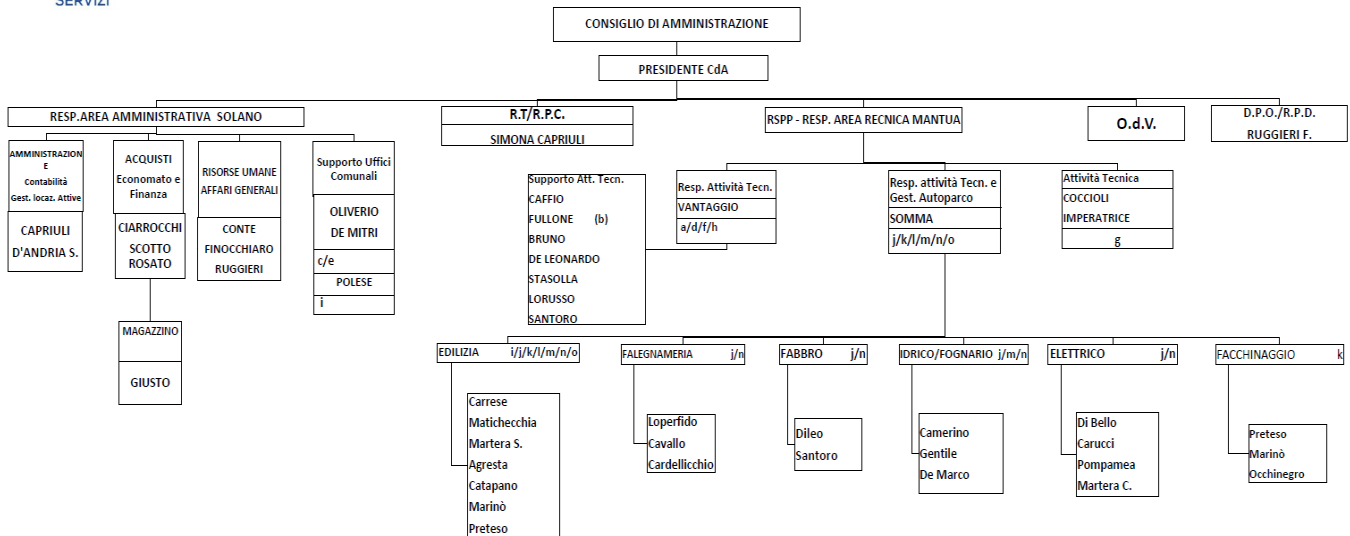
SERVIZI

CONSIGLIO DI AMMINISTRAZIONE

PRESIDENTE CdA

RESP.AREA AMMINISTRATIVA SOLANO

R.T/R.P.C.
SIMONA CAPRIULI

RSPP - RESP. AREA RECNICA MANTUA

O.d.V.

D.P.O./R.P.D.
RUGGIERI F.

AMMINISTRAZIONE E Contabilità Gest. locaz. Attive
CAPRIULI
D'ANDRIA S.

ACQUISTI Economato e Finanza
CIARROCCHI
SCOTTO
ROSATO

MAGAZZINO
GIUSTO

RISORSE UMANE AFFARI GENERALI
CONTE
FINOCCHIARO
RUGGIERI

Supporto Uffici Comunali
OLIVERIO
DE MITRI
c/e
POLESE
i

Supporto Att. Tecn.
CAFFIO
FULLONE (b)
BRUNO
DE LEONARDO
STASOLLA
LORUSSO
SANTORO

Resp. Attività Tecn.
VANTAGGIO
a/d/f/h

Resp. attività Tecn. e Gest. Autoparco
SOMMA
j/k/l/m/n/o

Attività Tecnica
COCCIOLI
IMPERATRICE
g

EDILIZIA i/j/k/l/m/n/o
Carrese
Matichecchia
Martera S.
Agresta
Catapano
Marinò
Preteso

FALEGNAMERIA j/n
Loperfido
Cavallo
Cardellicchio

FABBRO j/n
Dileo
Santoro

IDRICO/FOGNARIO j/m/n
Camerino
Gentile
De Marco

ELETTRICO j/n
Di Bello
Carucci
Pompamea
Martera C.

FACCHINAGGIO k
Preteso
Marinò
Occhinegro